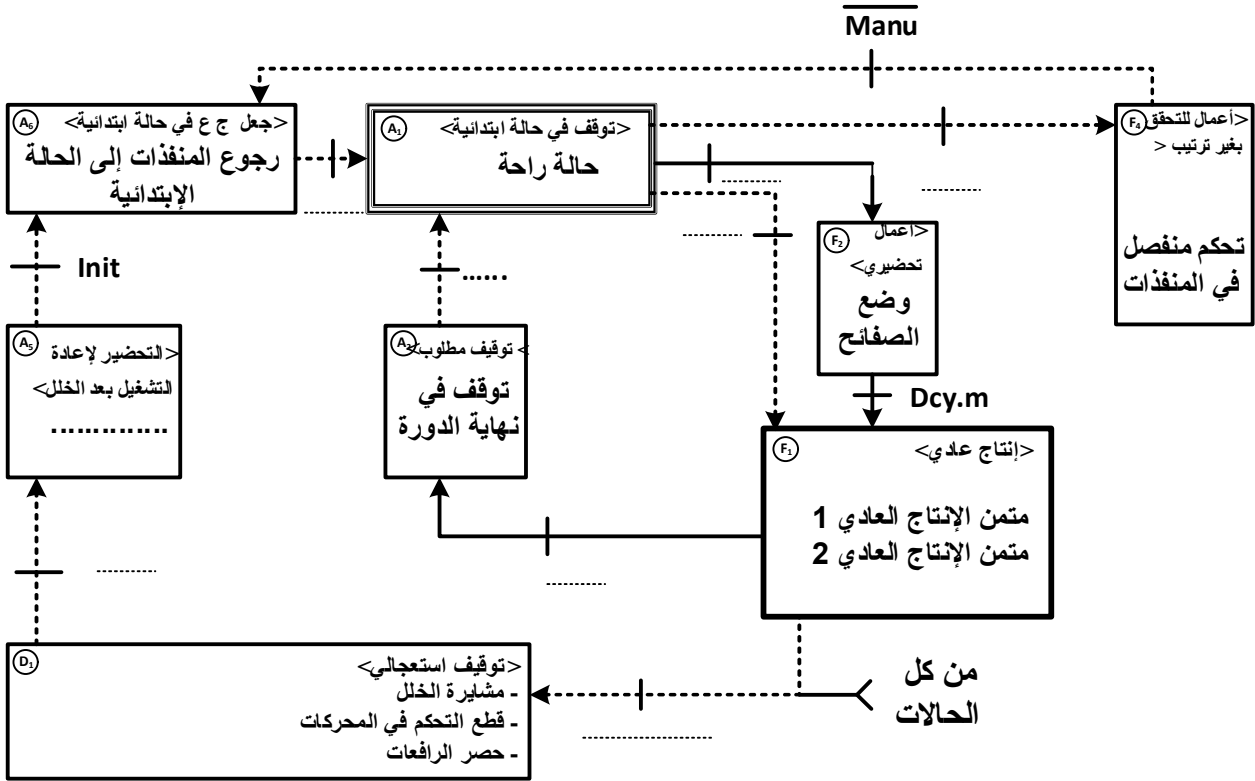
$\overline{Manu}$

A6
<جعل ج ع في حالة ابتدائية>
رجوع المنفذات إلى الحالة الإبتدائية

A1
<توقف في حالة ابتدائية>
حالة راحة

F4
<أعمال للتحقق بغير ترتيب <
تحكم منفصل في المنفذات

F2
<أعمال تحضيري>
وضع الصفائح

Init

......

A5
<التحضير لإعادة التشغيل بعد الخلل>
............

A2
<توقيف مطلوب>
توقف في نهاية الدورة

Dcy.m

F1
<إنتاج عادي>
متمن الإنتاج العادي 1
متمن الإنتاج العادي 2

D1
<توقيف استعجالي>
- مشايرة الخلل
- قطع التحكم في المحركات
- حصر الرافعات

من كل الحالات